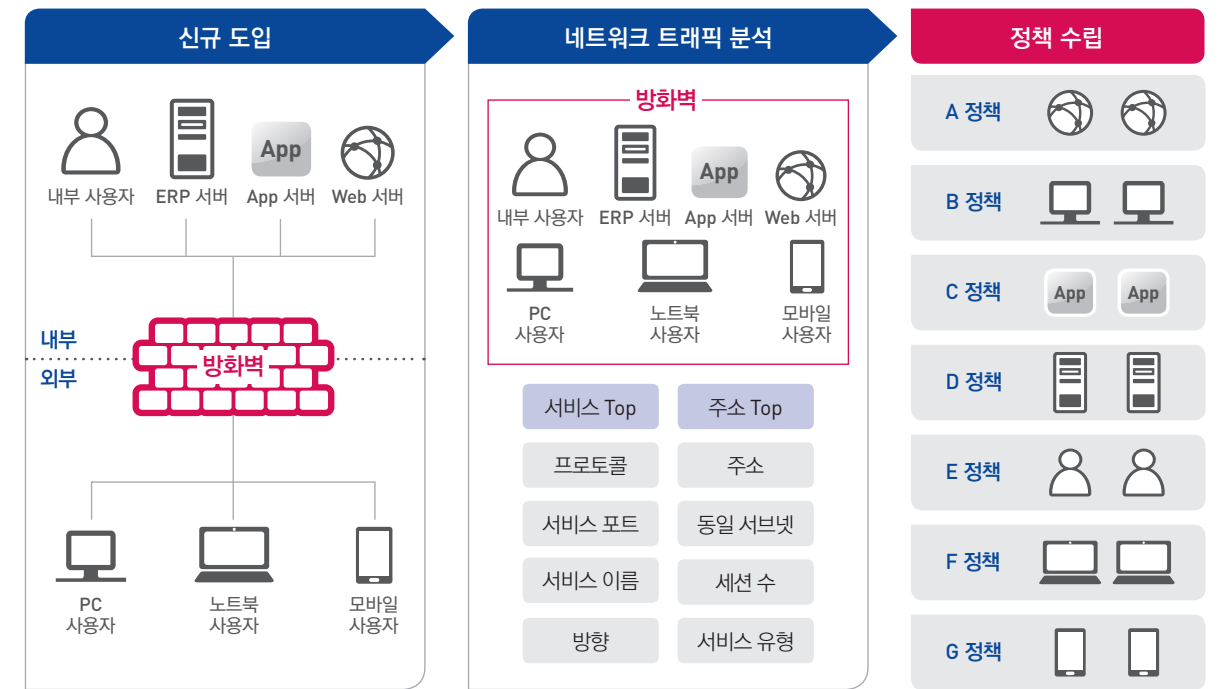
신규 도입

App

내부 사용자 ERP 서버 App 서버 Web 서버

내부
외부

방화벽

PC
사용자

노트북
사용자

모바일
사용자

네트워크 트래픽 분석

방화벽

App

내부 사용자 ERP 서버 App 서버 Web 서버

PC
사용자

노트북
사용자

모바일
사용자

| 서비스 Top | 주소 Top |
|---|---|
| 프로토콜 | 주소 |
| 서비스 포트 | 동일 서브넷 |
| 서비스 이름 | 세션 수 |
| 방향 | 서비스 유형 |

정책 수립

A 정책

B 정책

C 정책 App App

D 정책

E 정책

F 정책

G 정책